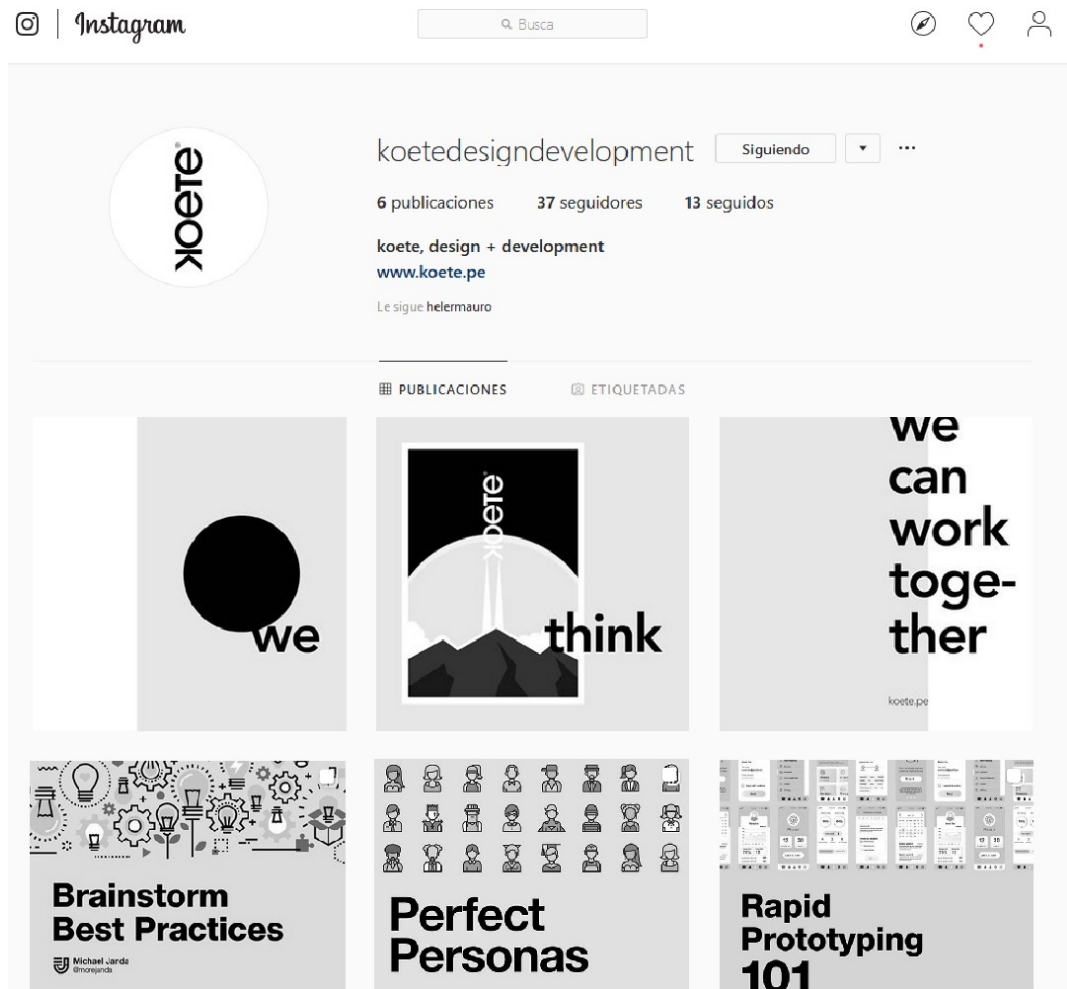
Instagram

Busca

koetedesigndevelopment Siguiendo ▾ ···

6 publicaciones 37 seguidores 13 seguidos

koete, design + development
www.koete.pe

Le sigue helermauro

PUBLICACIONES ETIQUETADAS

koete

we

koete

think

we can work toge-ther

koete.pe

Brainstorm Best Practices

Michael Jarda
@morejanda

Perfect Personas

Rapid Prototyping 101